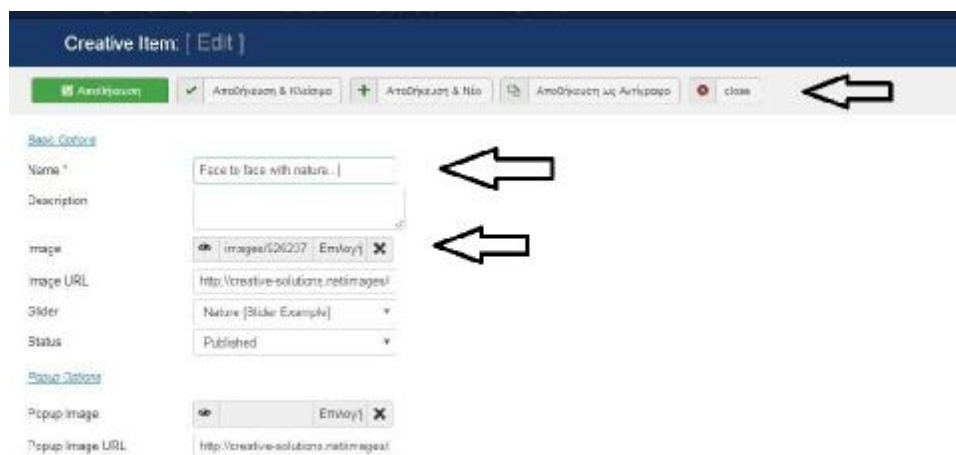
Creative Item: [ Edit ]

Αποθήκευση

Αποθήκευση & Κλείσιμο

Αποθήκευση & Νέο

Αποθήκευση ως Αντίγραφο

close

Basic Options

Name *

Face to face with nature..|

Description

Image

images/526237

Επιλογή

Image URL

http://creative-solutions.net/images/

Slider

Nature [Slider Example]

Status

Published

Popup Options

Popup Image

Επιλογή

Popup Image URL

http://creative-solutions.net/images/